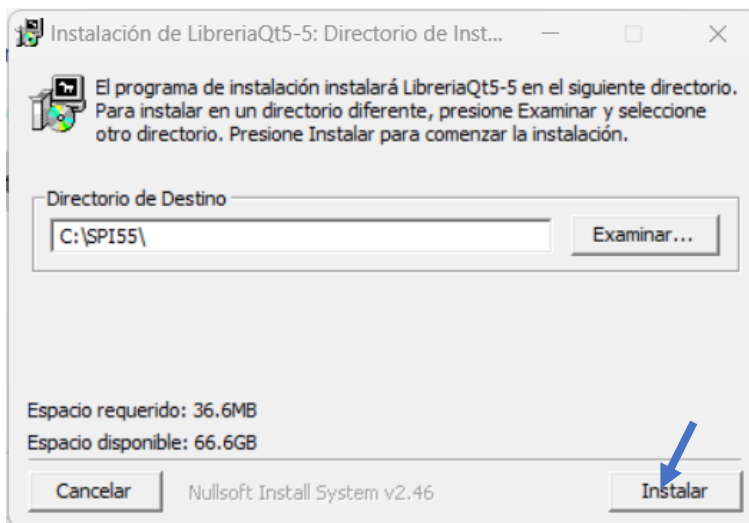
Instalación de LibreriaQt5-5: Directorio de Inst...

El programa de instalación instalará LibreriaQt5-5 en el siguiente directorio. Para instalar en un directorio diferente, presione Examinar y seleccione otro directorio. Presione Instalar para comenzar la instalación.

Directorio de Destino

C:\SPI55\

Examinar...

Espacio requerido: 36.6MB

Espacio disponible: 66.6GB

Cancelar

Nullsoft Install System v2.46

Instalar